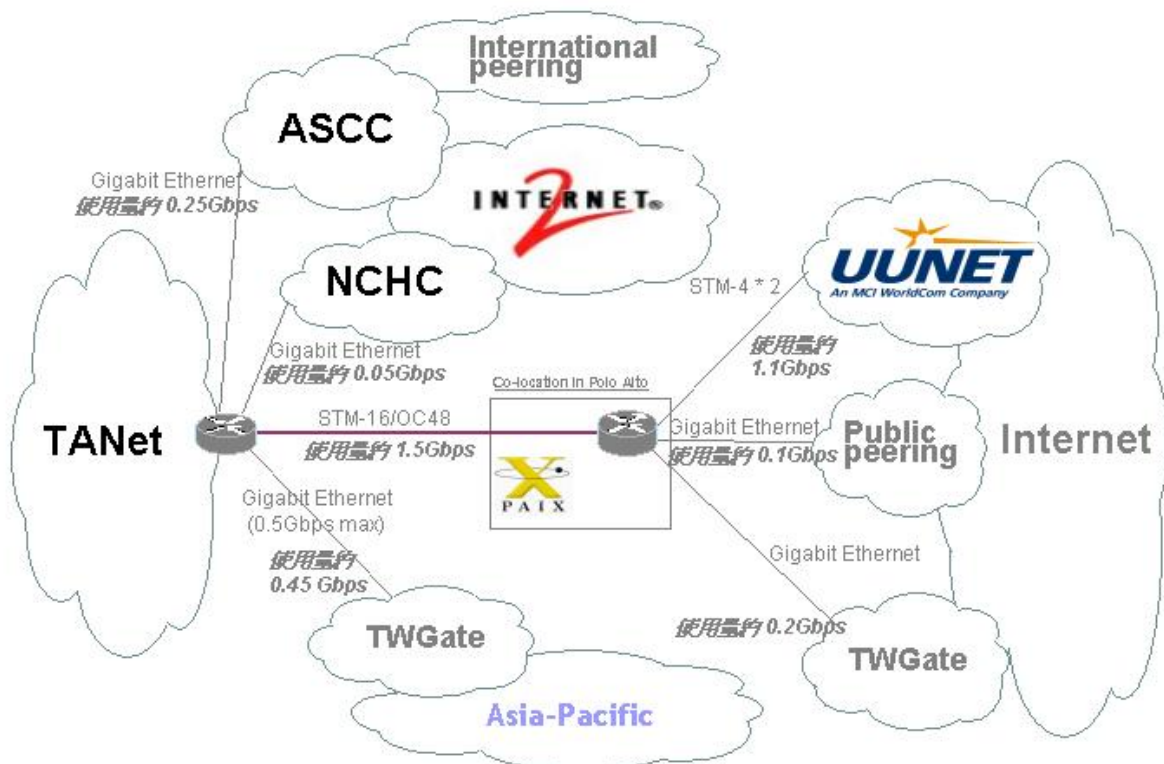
International peering

ASCC

Gigabit Ethernet
使用量約 0.25Gbps

INTERNET 2

NCHC

UUNET
An MCI WorldCom Company

STM-4 * 2

使用量約
1.1Gbps

Gigabit Ethernet
使用量約 0.05Gbps

Co-location in Polo Alto

TANet

STM-16/OC48
使用量約 1.5Gbps

PAIX

Gigabit Ethernet
使用量約 0.1Gbps

Public peering

Internet

Gigabit Ethernet
(0.5Gbps max)

使用量約
0.45 Gbps

Gigabit Ethernet

使用量約 0.2Gbps

TWGate

TWGate

Asia-Pacific